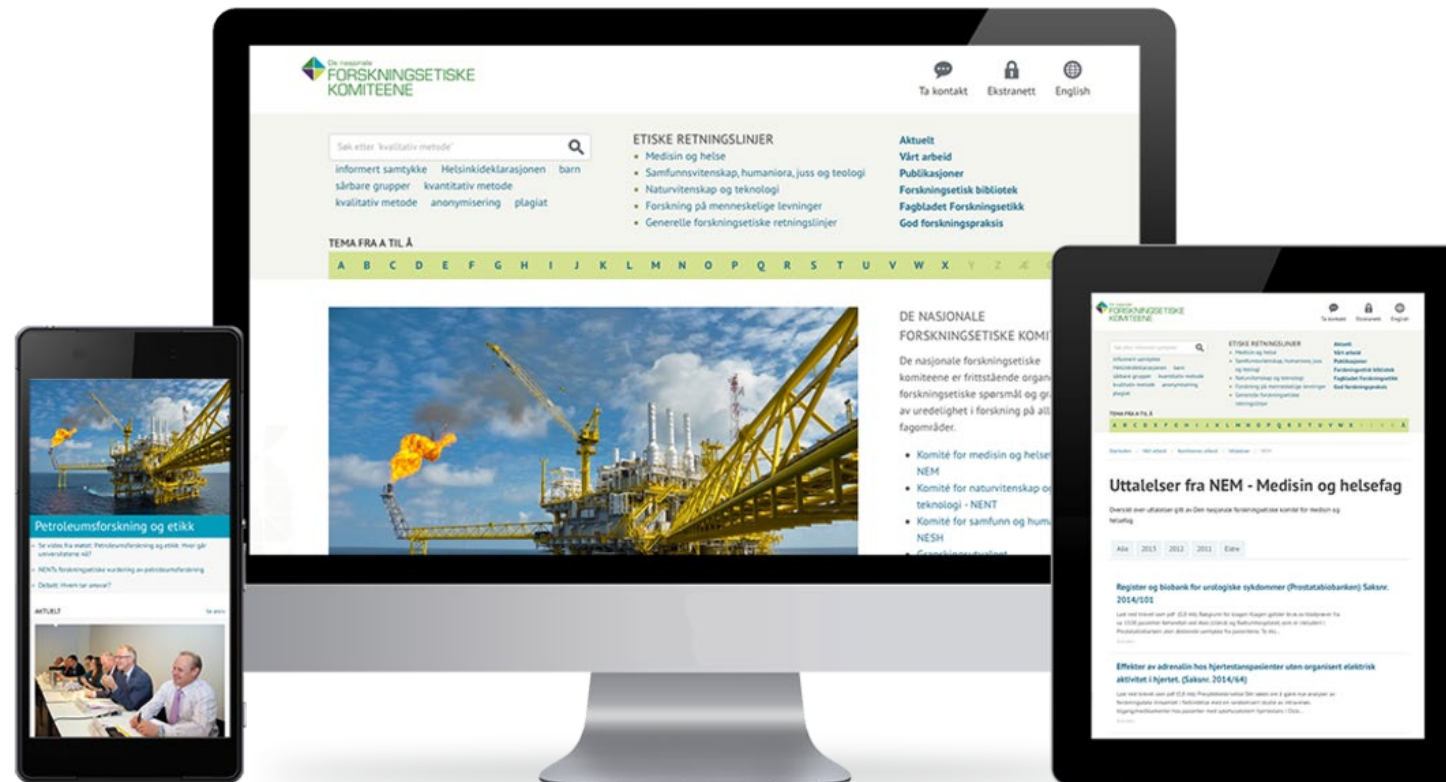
De nasjonale
FORSKNINGSETISKE
KOMITEENE

Ta kontakt Ekstranett English

Søk etter 'kvalitativ metode'

informert samtykke Helsinkideklarasjonen barn sårbare grupper kvantitativ metode kvalitativ metode anonymisering plagiat

ETISKE RETNINGSLINJER
• Medisin og helse
• Samfunnsvitenskap, humaniora, juss og teologi
• Naturvitenskap og teknologi
• Forskning på menneskelige levninger
• Generelle forskningsetiske retningslinjer

Aktuelt
Vårt arbeid
Publikasjoner
Forskningsetisk bibliotek
Fagbladet Forskningsetikk
God forskningspraksis

TEMA FRA A TIL Å

A B C D E F G H I J K L M N O P Q R S T U V W X Y Z Æ Ø

DE NASJONALE
FORSKNINGSETISKE KOMIT

De nasjonale forskningsetiske komiteene er frittstående organ forskningsetiske spørsmål og gr av uredelighet i forskning på all fagområder.

• Komité for medisin og helse NEM
• Komité for naturvitenskap o teknologi - NENT
• Komité for samfunn og huma NESH

Petroleumsforskning og etikk

• Se video fra møtet: Petroleumsforskning og etikk. Hvor går universitetene nå?
• NENTs forskningsetiske vurdering av petroleumsforskning
• Debatt: Hvem tar ansvar?

AKTUELT

Uttalelser fra NEM - Medisin og helsefag

Alle 2015 2012 2011 Eldre

Register og biobank for urologiske sykdommer (Prostatabiobanken) Saksnr. 2014/101

Effekter av adrenalin hos hjertestanspasienter uten organisert elektrisk aktivitet i hjertet. (Saksnr. 2014/64)